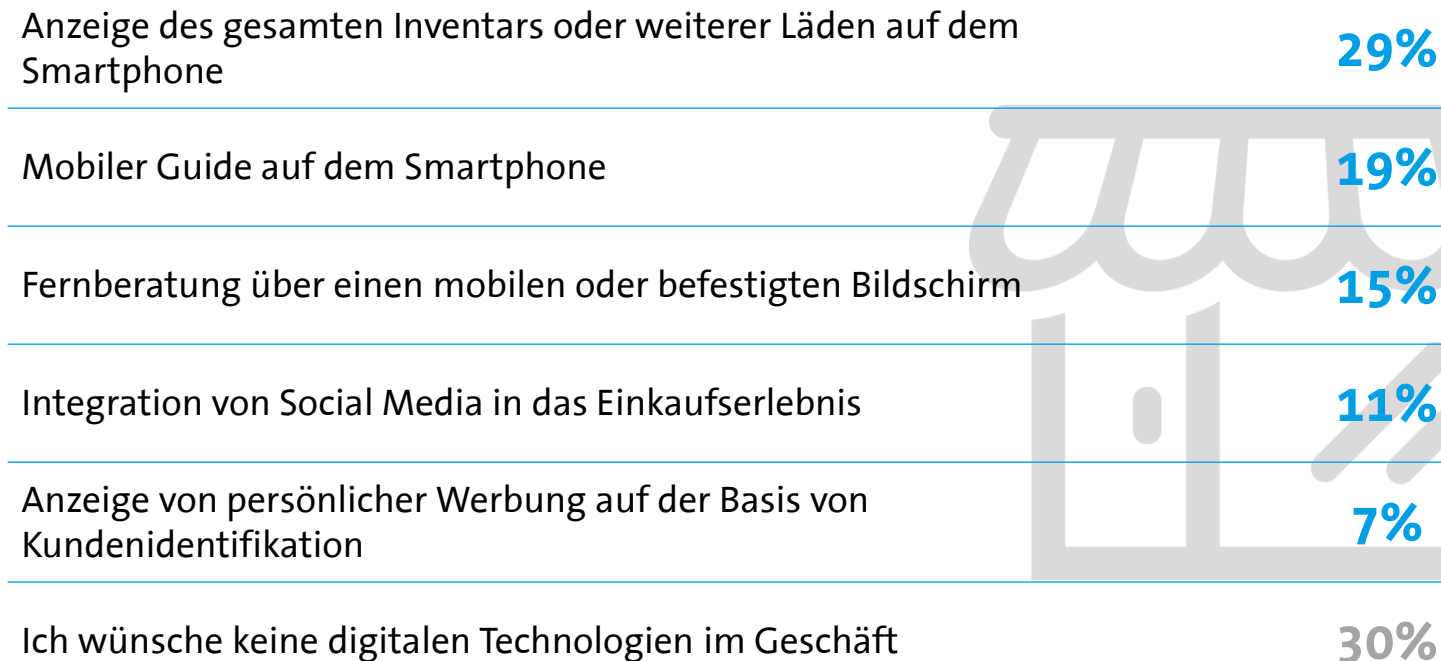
| | |
|---|---|
| Anzeige des gesamten Inventars oder weiterer Läden auf dem Smartphone | 29% |
| Mobiler Guide auf dem Smartphone | 19% |
| Fernberatung über einen mobilen oder befestigten Bildschirm | 15% |
| Integration von Social Media in das Einkaufserlebnis | 11% |
| Anzeige von persönlicher Werbung auf der Basis von Kundenidentifikation | 7% |
| Ich wünsche keine digitalen Technologien im Geschäft | 30% |